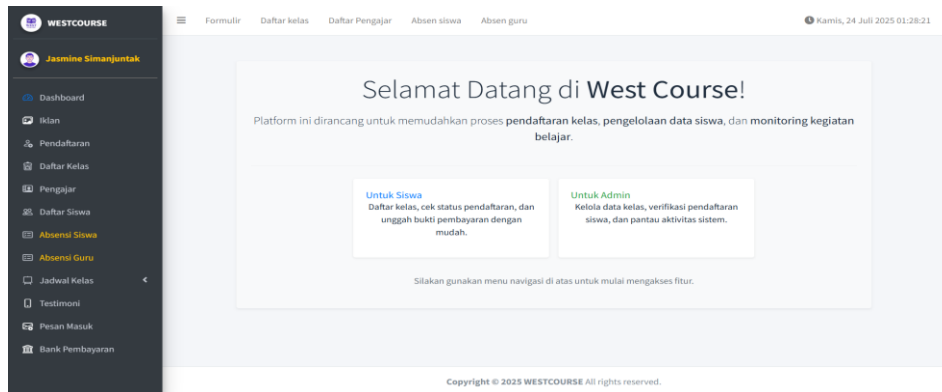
WESTCOURSE

Jasmine Simanjuntak

Dashboard
Iklan
Pendaftaran
Daftar Kelas
Pengajar
Daftar Siswa
Absensi Siswa
Absensi Guru
Jadwal Kelas
Testimoni
Pesan Masuk
Bank Pembayaran

Formulir Daftar kelas Daftar Pengajar Absen siswa Absen guru

Kamis, 24 Juli 2025 01:28:21

Selamat Datang di West Course!

Platform ini dirancang untuk memudahkan proses pendaftaran kelas, pengelolaan data siswa, dan monitoring kegiatan belajar.

Untuk Siswa
Daftar kelas, cek status pendaftaran, dan unggah bukti pembayaran dengan mudah.

Untuk Admin
Kelola data kelas, verifikasi pendaftaran siswa, dan pantau aktivitas sistem.

Silakan gunakan menu navigasi di atas untuk mulai mengakses fitur.

Copyright © 2025 WESTCOURSE All rights reserved.